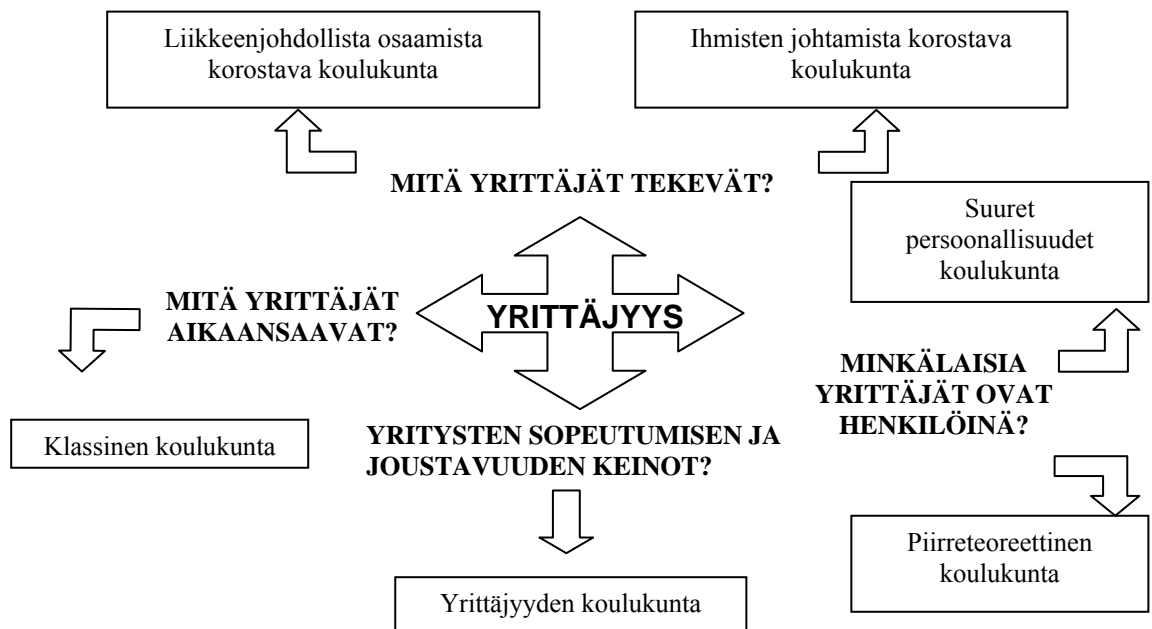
Liikkeenjohdollista osaamista korostava koulukunta

Ihmisten johtamista korostava koulukunta

MITÄ YRITTÄJÄT TEKEVÄT?

Suuret persoonallisuudet koulukunta

MITÄ YRITTÄJÄT AIKAANSAAVAT?

YRITTÄJYYS

MINKÄLAISIA YRITTÄJÄT OVAT HENKILÖINÄ?

Klassinen koulukunta

YRITYSTEN SOPEUTUMISEN JA JOUSTAVUUDEN KEINOT?

Piirreteoreettinen koulukunta

Yrittäjyyden koulukunta